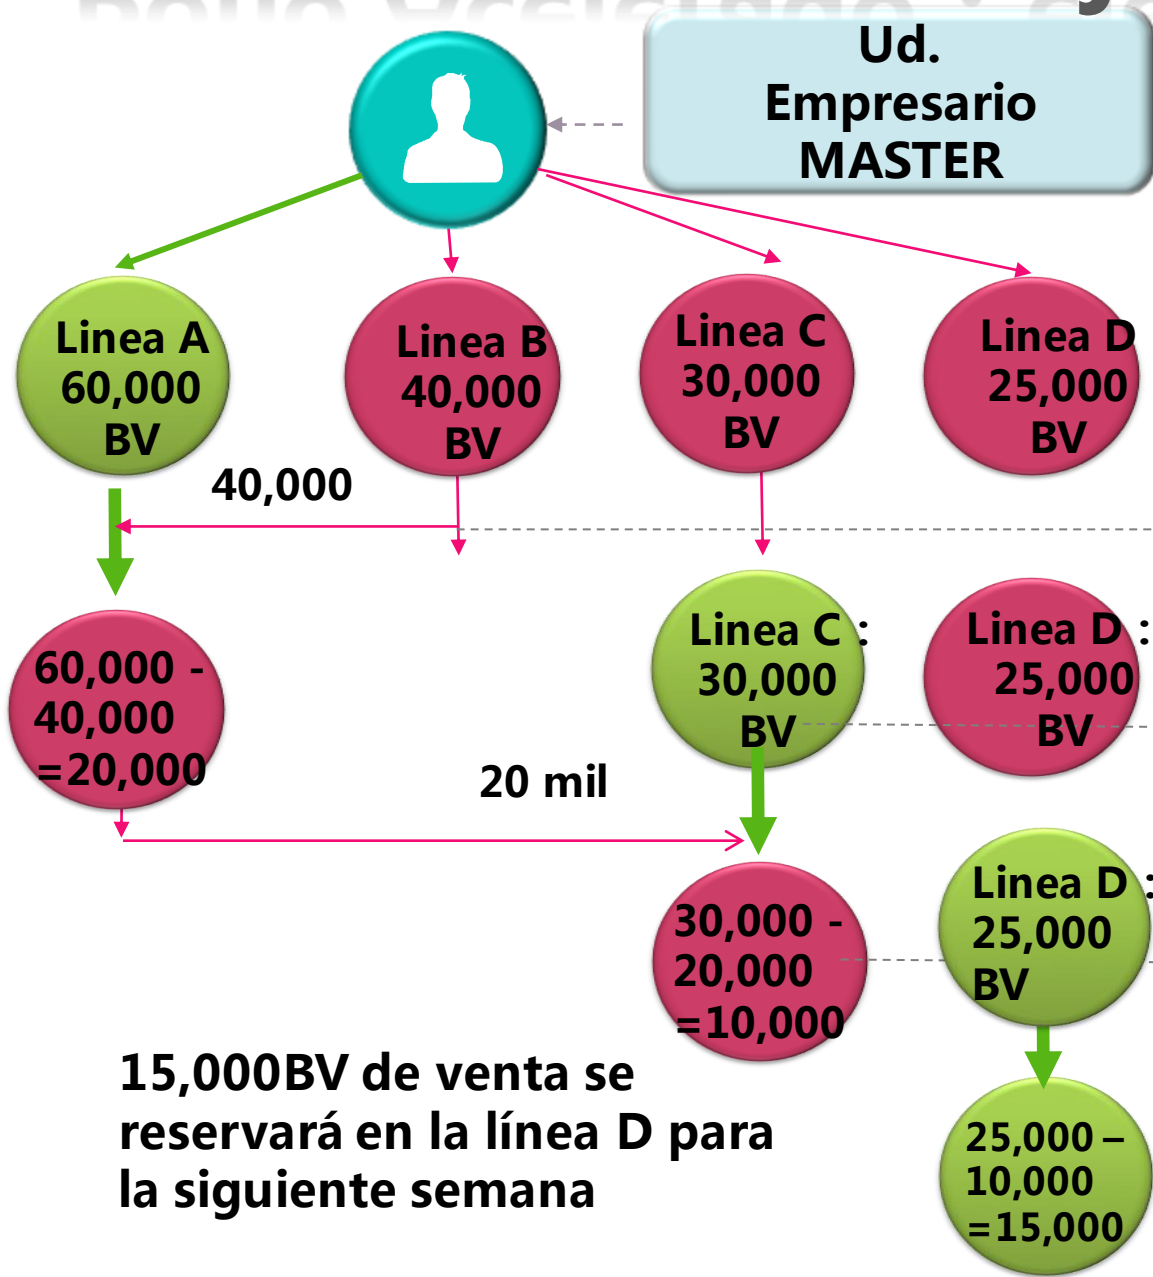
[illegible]

Ud. Empresario MASTER

Linea A 60,000 BV

Linea B 40,000 BV

Linea C 30,000 BV

Linea D 25,000 BV

40,000

60,000 - 40,000 =20,000

Linea C : 30,000 BV

Linea D : 25,000 BV

20 mil

30,000 - 20,000 =10,000

Linea D : 25,000 BV

25,000 – 10,000 =15,000

15,000BV de venta se reservará en la línea D para la siguiente semana